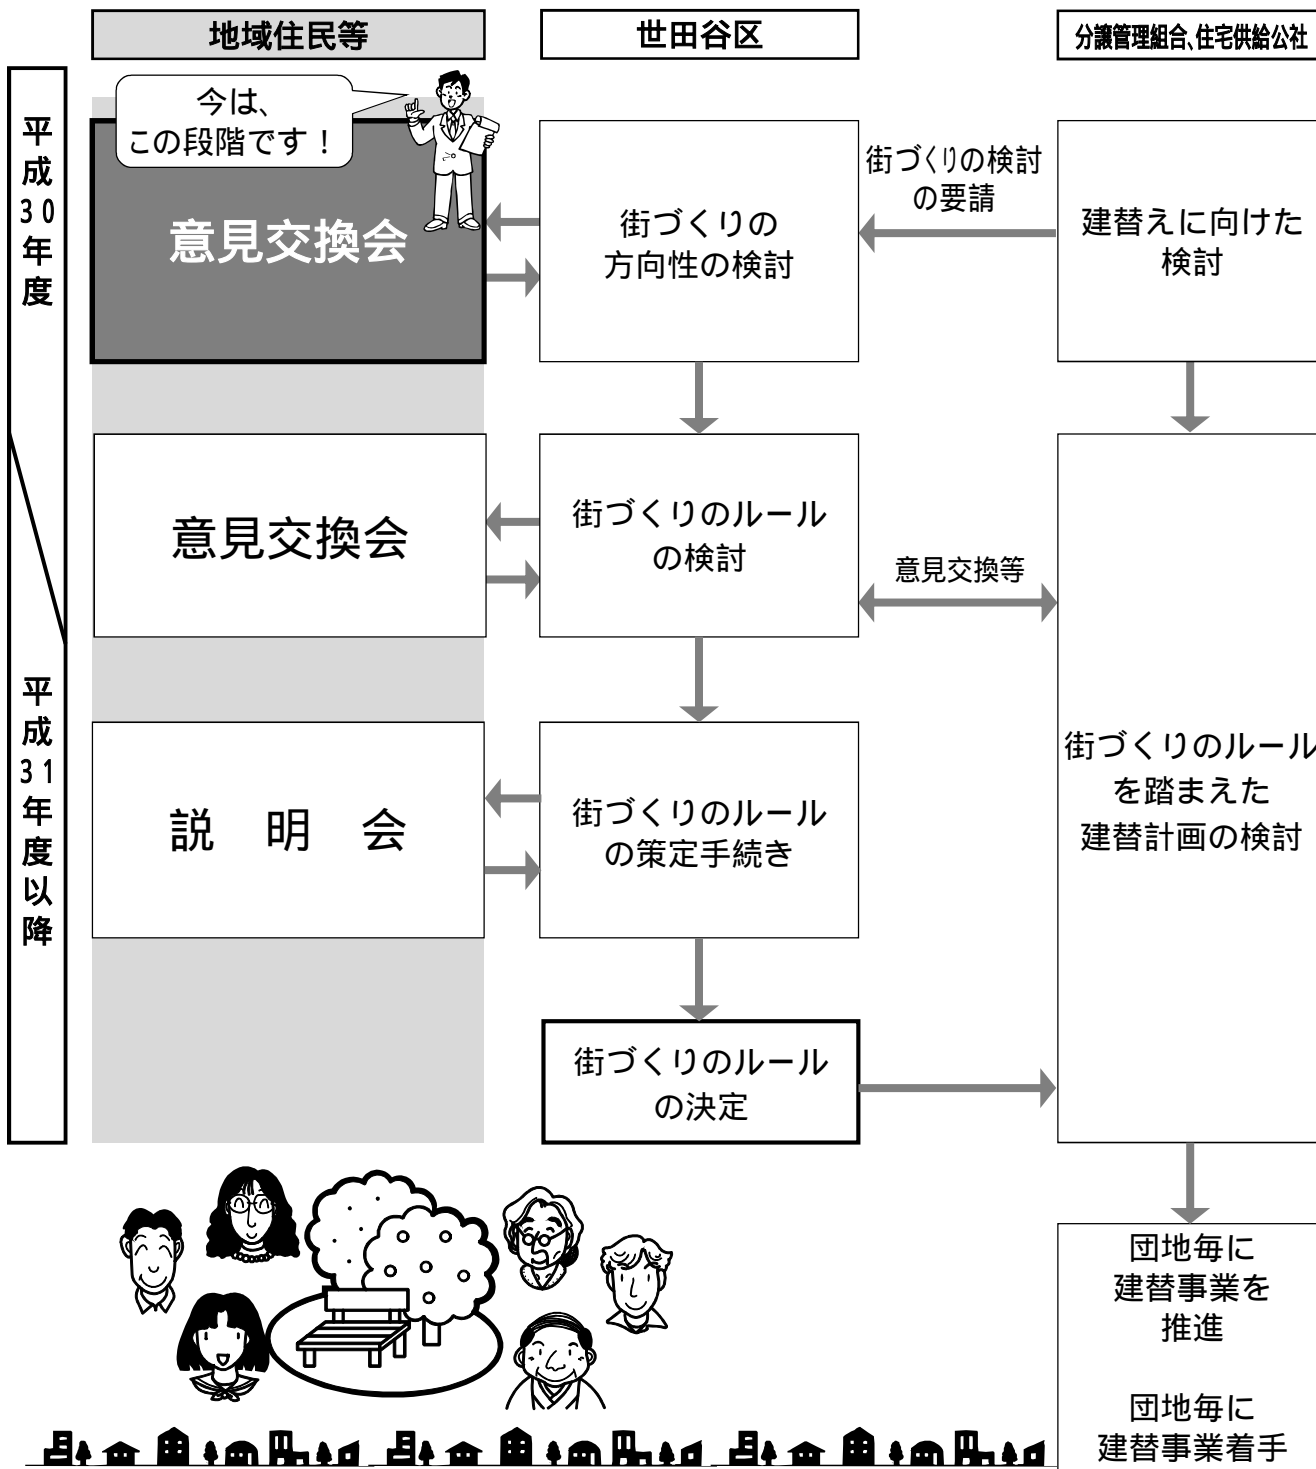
地域住民等

世田谷区

分譲管理組合、住宅供給公社

平成30年度

今は、
この段階です！

意見交換会

街づくりの方向性の検討

街づくりの検討の要請

建替えに向けた検討

意見交換会

街づくりのルールの検討

意見交換等

平成31年度以降

説明会

街づくりのルールの策定手続き

街づくりのルールを踏まえた建替計画の検討

街づくりのルールの決定

団地毎に建替事業を推進

団地毎に建替事業着手